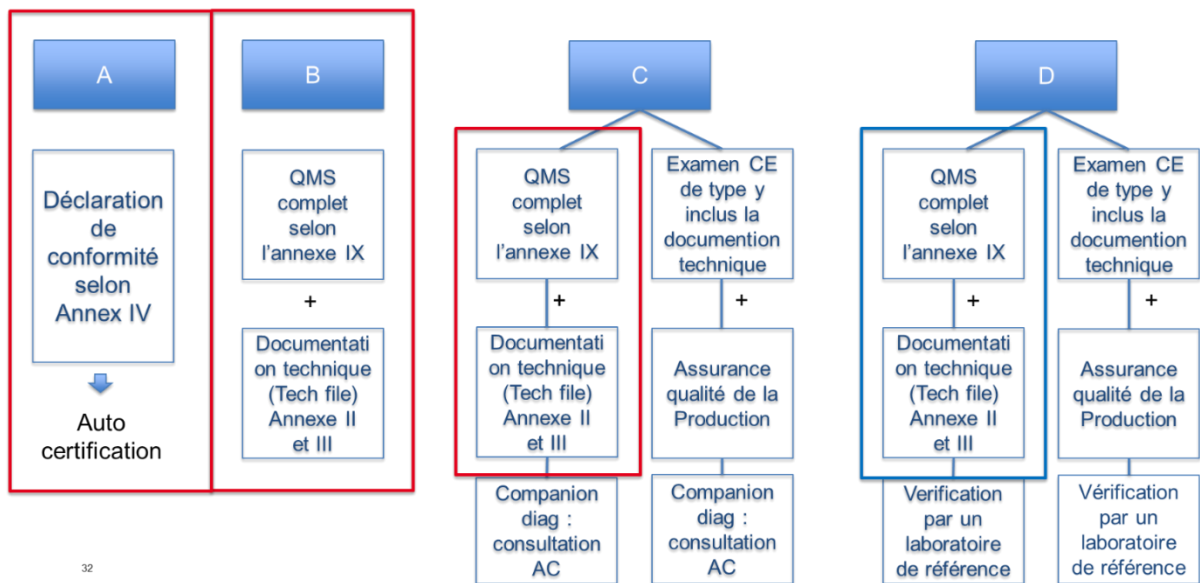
A

Déclaration de conformité selon Annex IV

Auto certification

B

QMS complet selon l'annexe IX

+

Documentation technique (Tech file) Annexe II et III

C

QMS complet selon l'annexe IX

+

Documentation technique (Tech file) Annexe II et III

Companion diag : consultation AC

Examen CE de type y inclus la documention technique

+

Assurance qualité de la Production

Companion diag : consultation AC

D

QMS complet selon l'annexe IX

+

Documentation technique (Tech file) Annexe II et III

Verification par un laboratoire de référence

Examen CE de type y inclus la documention technique

+

Assurance qualité de la Production

Vérification par un laboratoire de référence

32